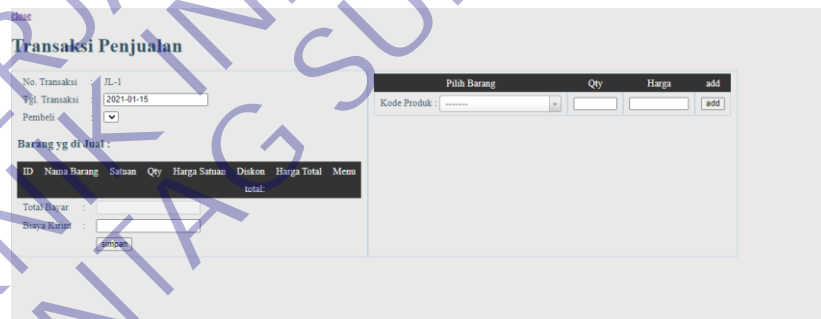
close

Transaksi Penjualan

No. Transaksi : JL-1
Tgl. Transaksi : 2021-01-15
Pembeli :

Barang yg di Jual :

| ID | Nama Barang | Satuan | Qty | Harga Satuan | Diskon | Harga Total | Menu |
|---|---|---|---|---|---|---|---|
| | | | | | total: | | |

Total Bayar :
Biaya Kirim :
simpan

| Pilih Barang | Qty | Harga | add |
|---|---|---|---|
| Kode Produk : -------- | | | add |